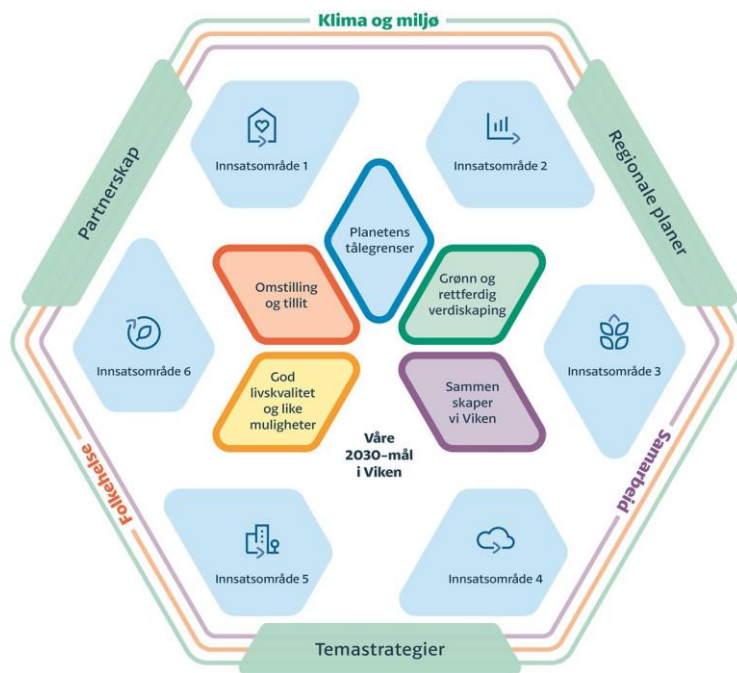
Klima og miljø

Partnerskap

Regionale planer

Innsatsområde 1

Innsatsområde 2

Planetens tålegrenser

Omstilling og tillit

Grønn og rettferdig verdiskaping

Innsatsområde 6

Innsatsområde 3

God livskvalitet og like muligheter

Sammen skaper vi Viken

Våre 2030-mål i Viken

Folkehelse

Samarbeid

Innsatsområde 5

Innsatsområde 4

Temastrategier